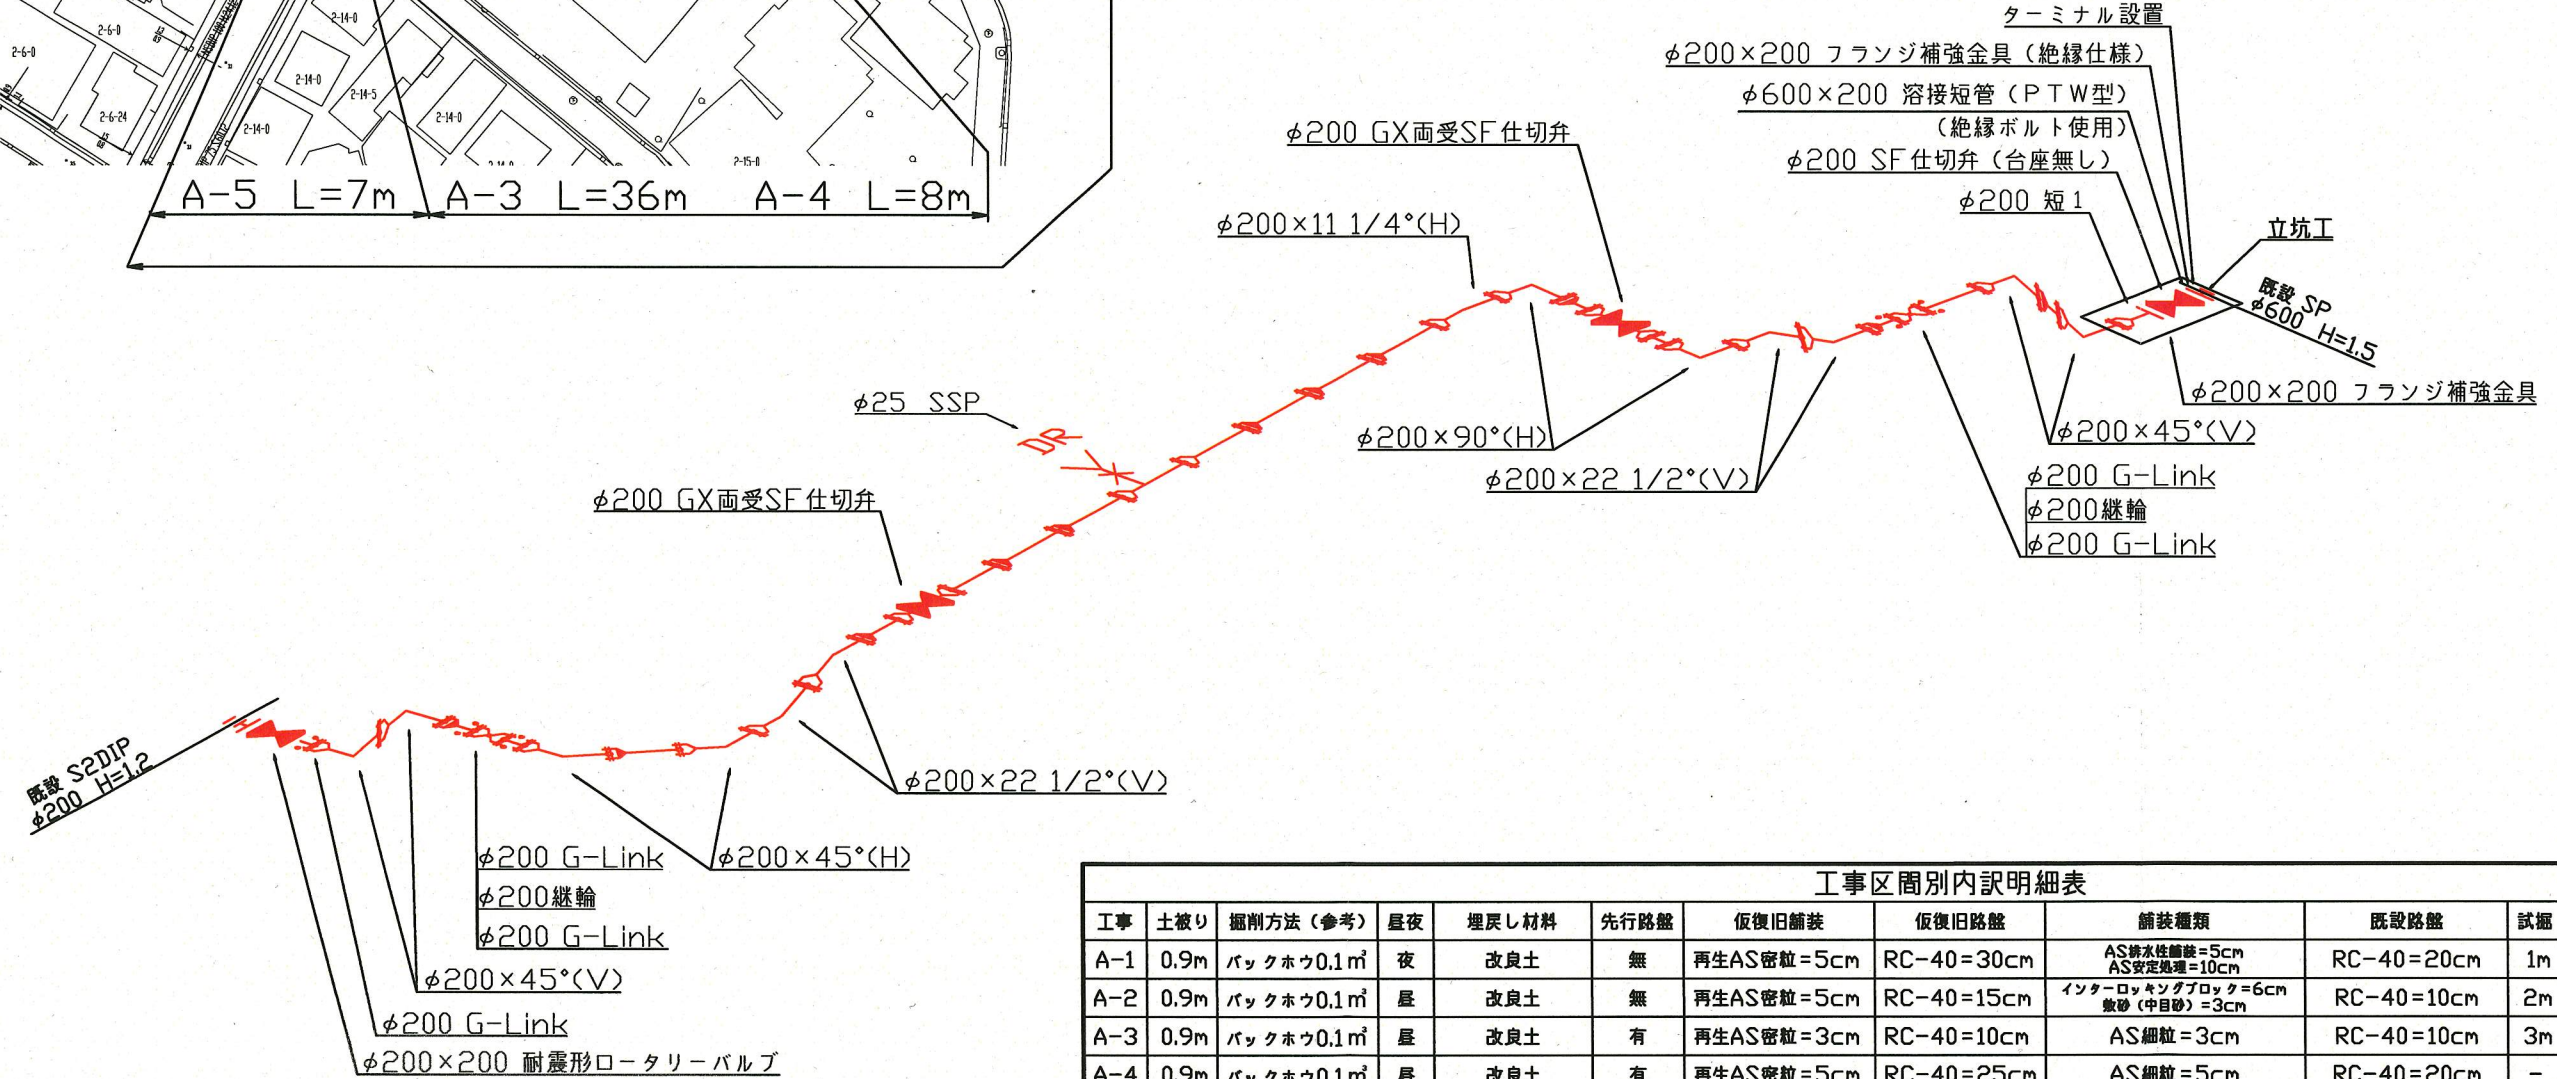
2-6-0
2-6-0
2-6-24
2-14-0
2-14-0
2-14-5
2-14-0
2-14-0
2-14-0
2-15-0
A-5 L=7m
A-3 L=36m
A-4 L=8m

ターミナル設置
$\phi$200×200 フランジ補強金具（絶縁仕様）
$\phi$600×200 溶接短管（PTW型）
（絶縁ボルト使用）
$\phi$200 GX両受SF仕切弁
$\phi$200 SF仕切弁（台座無し）
$\phi$200 短1
立坑工
$\phi$200×11 1/4°(H)
既設 SP
$\phi$600 H=1.5
$\phi$200×200 フランジ補強金具
$\phi$25 SSP
DR
$\phi$200×90°(H)
$\phi$200×45°(V)
$\phi$200×22 1/2°(V)
$\phi$200 G-Link
$\phi$200継輪
$\phi$200 G-Link
$\phi$200 GX両受SF仕切弁
既設 S2DIP
$\phi$200 H=1.2
$\phi$200×22 1/2°(V)
$\phi$200 G-Link
$\phi$200×45°(H)
$\phi$200継輪
$\phi$200 G-Link
$\phi$200×45°(V)
$\phi$200 G-Link
$\phi$200×200 耐震形ロータリーバルブ

工事区間別内訳明細表

| 工事 | 土被り | 掘削方法（参考） | 昼夜 | 埋戻し材料 | 先行路盤 | 仮復旧舗装 | 仮復旧路盤 | 舗装種類 | 既設路盤 | 試掘 |
|---|---|---|---|---|---|---|---|---|---|---|
| A-1 | 0.9m | バックホウ0.1m$^3$ | 夜 | 改良土 | 無 | 再生AS密粒=5cm | RC-40=30cm | AS排水性舗装=5cm AS安定処理=10cm | RC-40=20cm | 1m |
| A-2 | 0.9m | バックホウ0.1m$^3$ | 昼 | 改良土 | 無 | 再生AS密粒=5cm | RC-40=15cm | インターロッキングブロック=6cm 敷砂（中目砂）=3cm | RC-40=10cm | 2m |
| A-3 | 0.9m | バックホウ0.1m$^3$ | 昼 | 改良土 | 有 | 再生AS密粒=3cm | RC-40=10cm | AS細粒=3cm | RC-40=10cm | 3m |
| A-4 | 0.9m | バックホウ0.1m$^3$ | 昼 | 改良土 | 有 | 再生AS密粒=5cm | RC-40=25cm | AS細粒=5cm | RC-40=20cm | - |